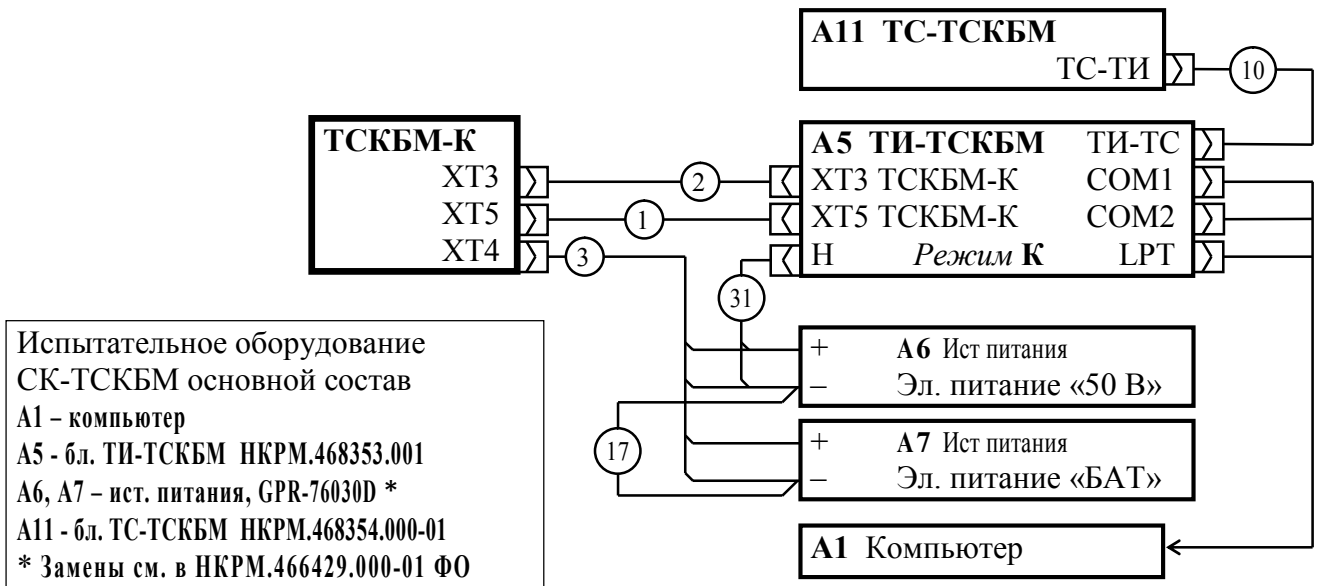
A11 ТС-ТСКБМ
ТС-ТИ

10

ТСКБМ-К
XT3
XT5
XT4

2
1
3

A5 ТИ-ТСКБМ
XT3 ТСКБМ-К
XT5 ТСКБМ-К
Н *Режим* **К**
ТИ-ТС
COM1
COM2
LPT

31

+
–
A6 Ист питания
Эл. питание «50 В»

17

+
–
A7 Ист питания
Эл. питание «БАТ»

A1 Компьютер

Испытательное оборудование
СК-ТСКБМ основной состав
A1 – компьютер
A5 - бл. ТИ-ТСКБМ НКРМ.468353.001
A6, A7 – ист. питания, GPR-76030D *
A11 - бл. ТС-ТСКБМ НКРМ.468354.000-01
* Замены см. в НКРМ.466429.000-01 ФО